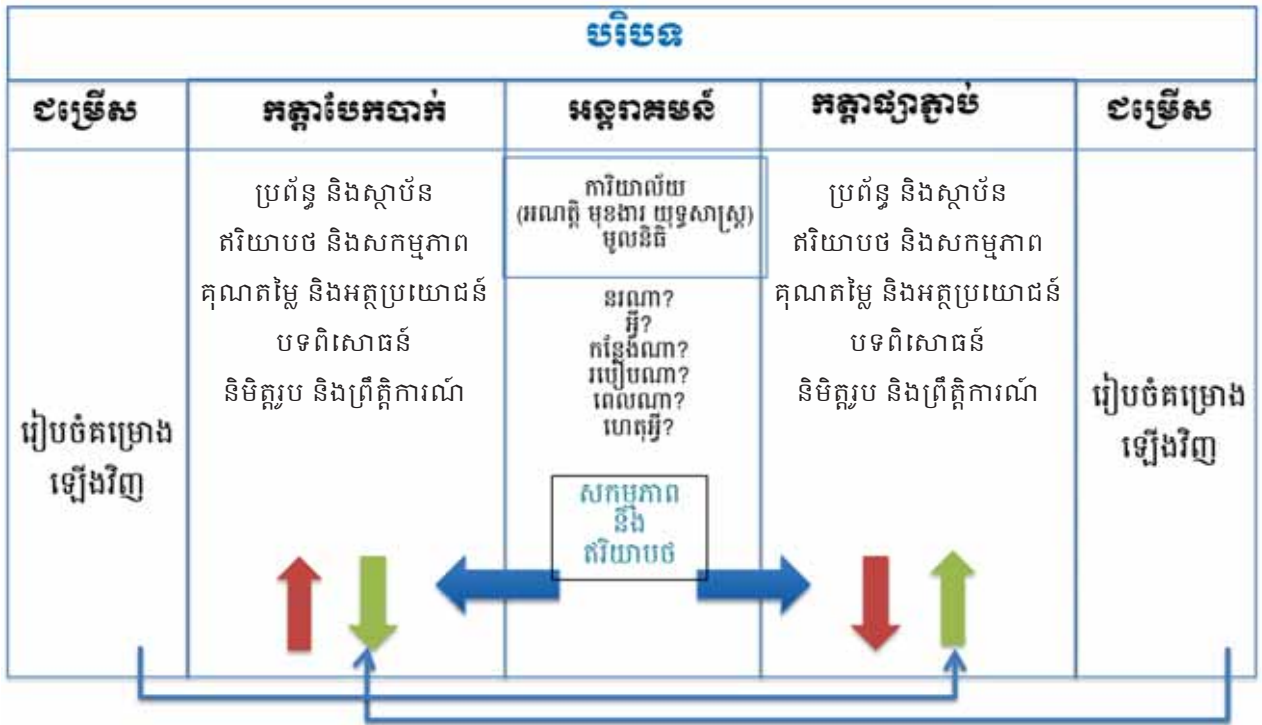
បរិបទ

| ជម្រើស | កត្តាបែកបាក់ | អន្តរាគមន៍ | កត្តាផ្សារភ្ជាប់ | ជម្រើស |
|---|---|---|---|---|
| រៀបចំគម្រោងឡើងវិញ | ប្រព័ន្ធ និងស្ថាប័ន ឥរិយាបថ និងសកម្មភាព គុណតម្លៃ និងអត្ថប្រយោជន៍ បទពិសោធន៍ និមិត្តរូប និងព្រឹត្តិការណ៍ | ការិយាល័យ (អាណត្តិ មុខងារ យុទ្ធសាស្ត្រ) មូលនិធិ<br>នរណា? អ្វី? កន្លែងណា? របៀបណា? ពេលណា? ហេតុអ្វី?<br>សកម្មភាព និង ឥរិយាបថ | ប្រព័ន្ធ និងស្ថាប័ន ឥរិយាបថ និងសកម្មភាព គុណតម្លៃ និងអត្ថប្រយោជន៍ បទពិសោធន៍ និមិត្តរូប និងព្រឹត្តិការណ៍ | រៀបចំគម្រោងឡើងវិញ |